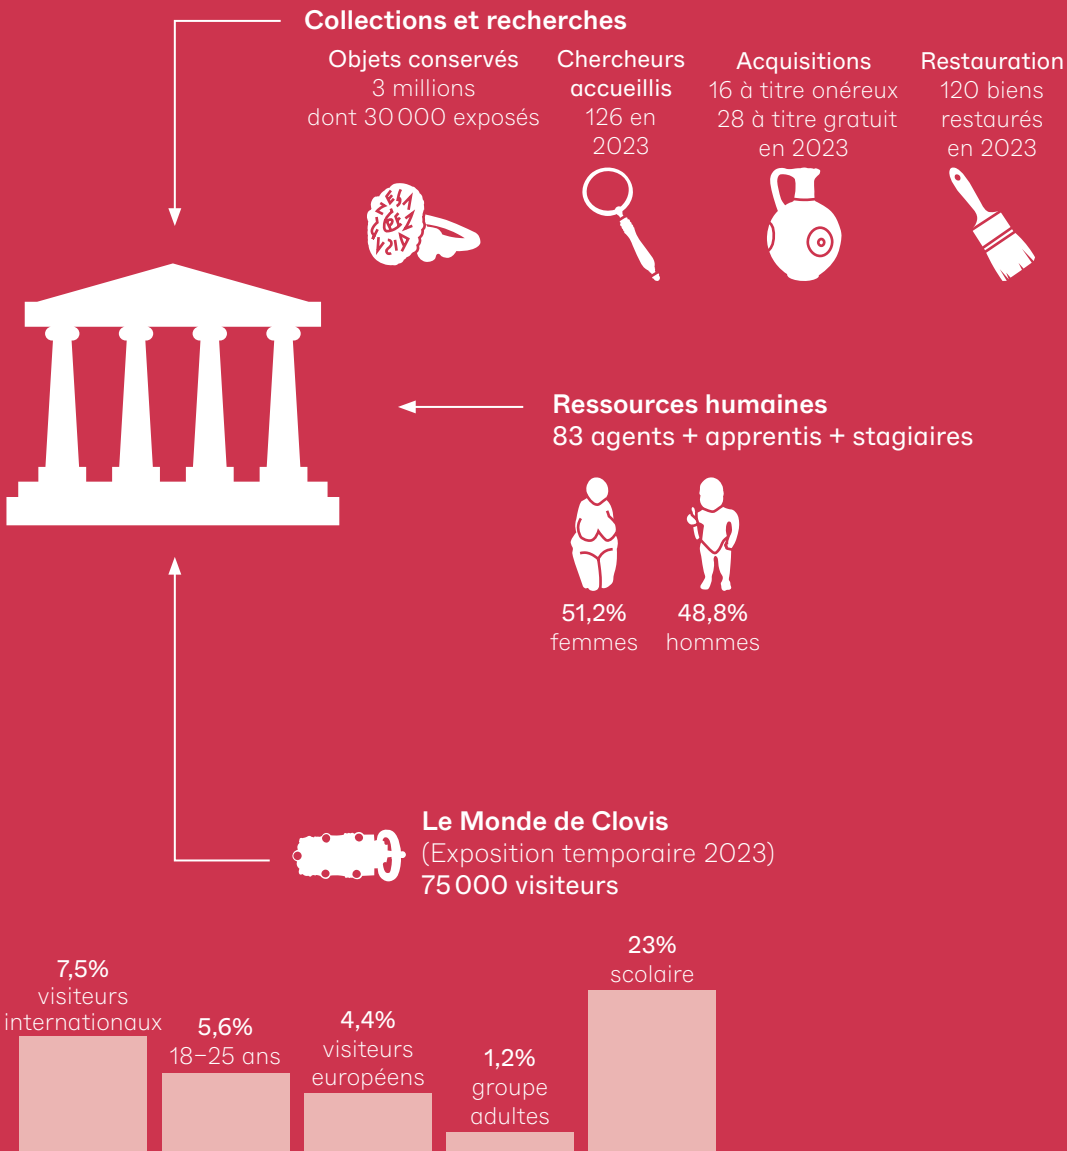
Collections et recherches

Objets conservés
3 millions
dont 30 000 exposés

Chercheurs accueillis
126 en 2023

Acquisitions
16 à titre onéreux
28 à titre gratuit
en 2023

Restauration
120 biens restaurés
en 2023

Ressources humaines
83 agents + apprentis + stagiaires

51,2%
femmes

48,8%
hommes

Le Monde de Clovis
(Exposition temporaire 2023)
75 000 visiteurs

7,5%
visiteurs internationaux

5,6%
18–25 ans

4,4%
visiteurs européens

1,2%
groupe adultes

23%
scolaire